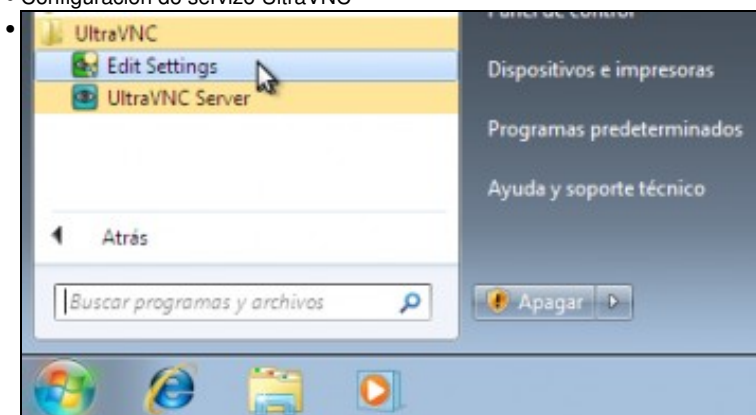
• Configuración do servizo UltraVNC

• UltraVNC
Edit Settings
UltraVNC Server

Atrás

Buscar programas y archivos

Panel de control

Dispositivos e impresoras

Programas predeterminados

Ayuda y soporte técnico

Apagar